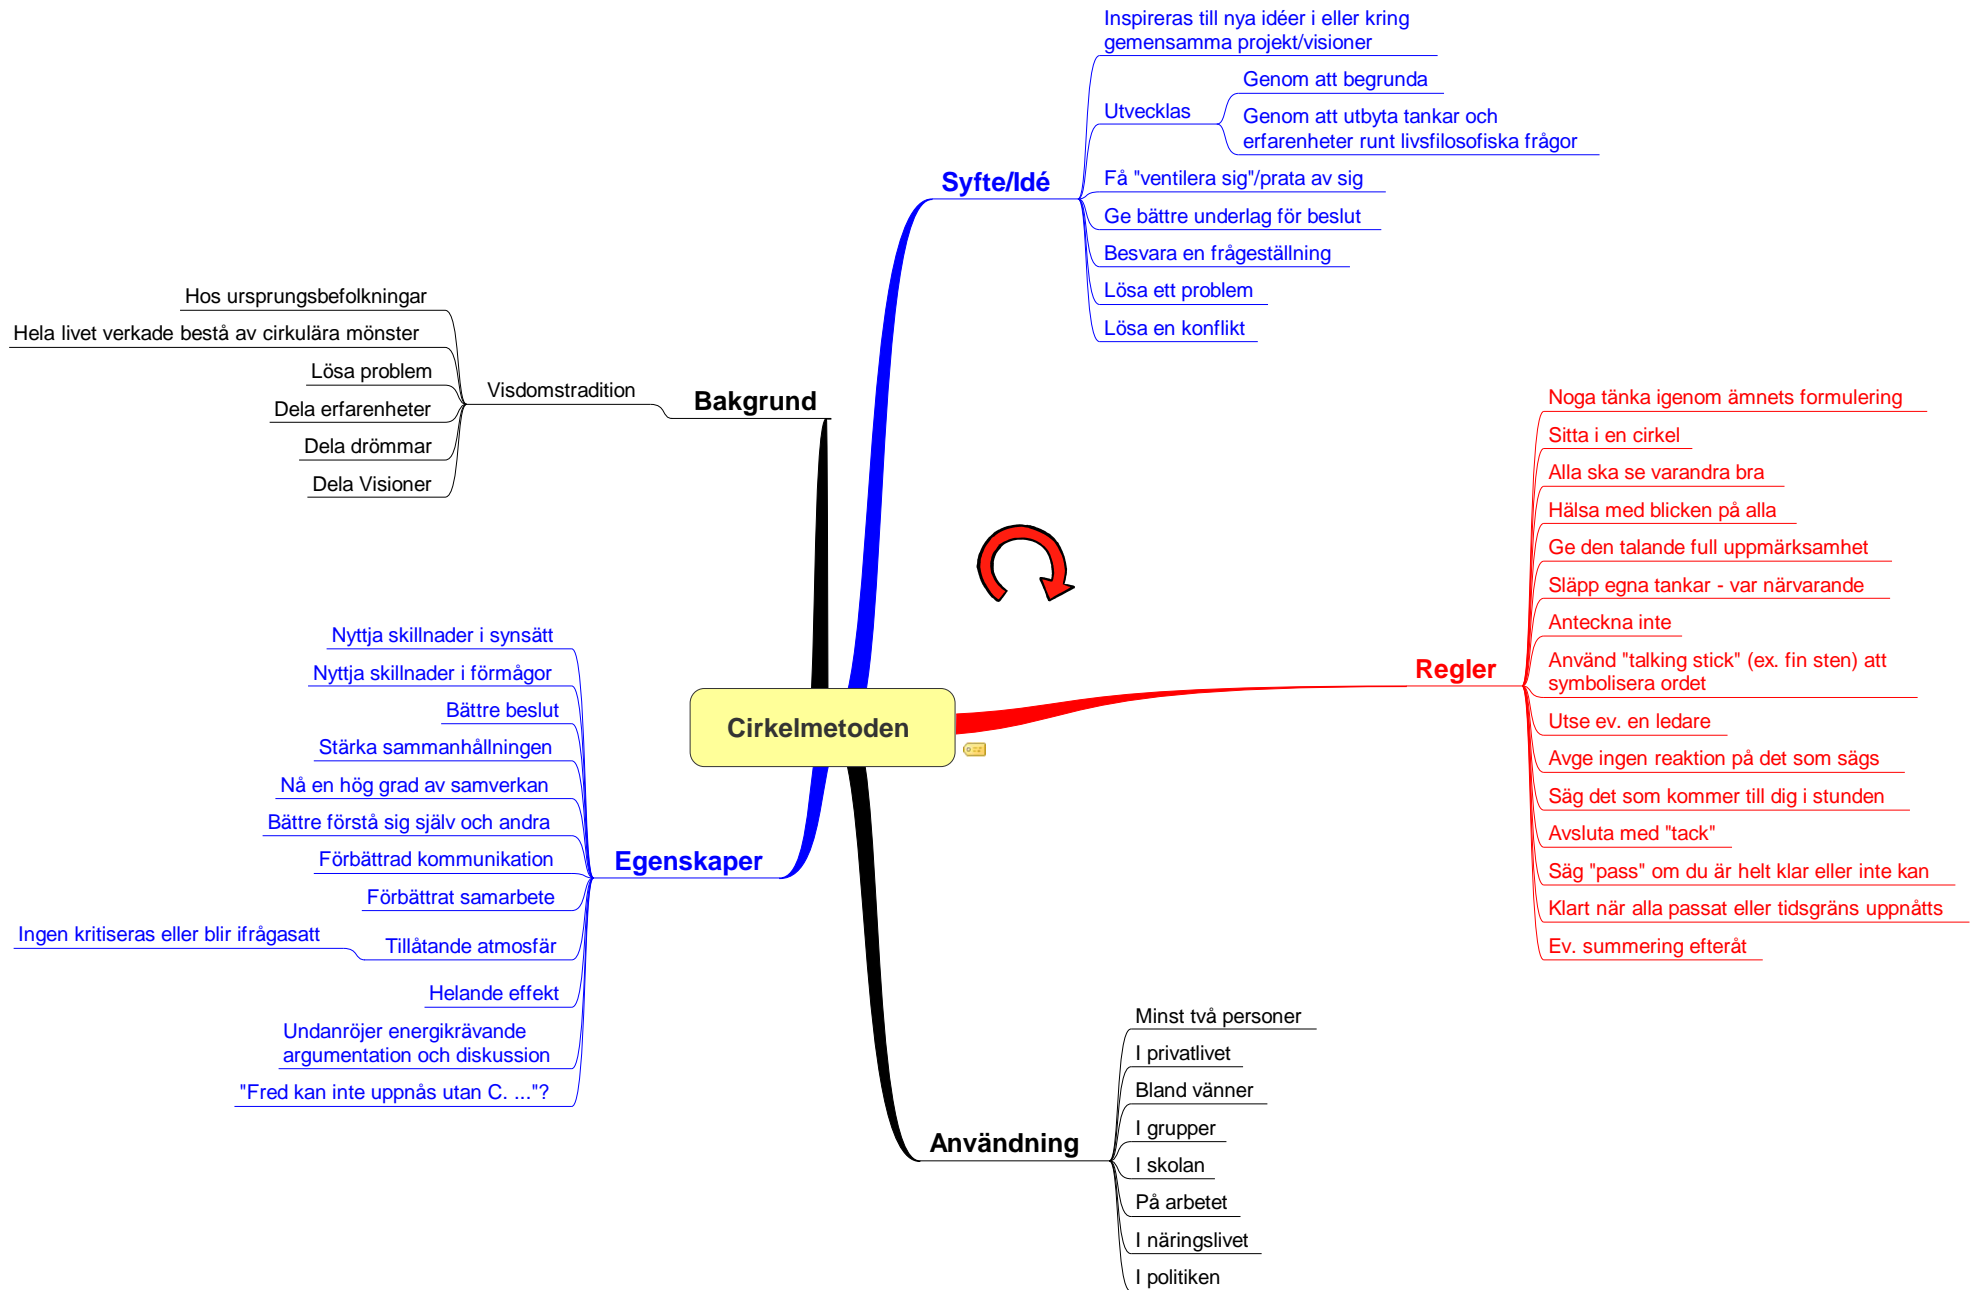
Cirkelmetoden

Syfte/Idé
Inspireras till nya idéer i eller kring gemensamma projekt/visioner
Utvecklas
Genom att begrunda
Genom att utbyta tankar och erfarenheter runt livsfilosofiska frågor
Få "ventilera sig"/prata av sig
Ge bättre underlag för beslut
Besvara en frågeställning
Lösa ett problem
Lösa en konflikt

Bakgrund
Visdomstradition
Hos ursprungsbefolkningar
Hela livet verkade bestå av cirkulära mönster
Lösa problem
Dela erfarenheter
Dela drömmar
Dela Visioner

Regler
Noga tänka igenom ämnets formulering
Sitta i en cirkel
Alla ska se varandra bra
Hälsa med blicken på alla
Ge den talande full uppmärksamhet
Släpp egna tankar - var närvarande
Anteckna inte
Använd "talking stick" (ex. fin sten) att symbolisera ordet
Utse ev. en ledare
Avge ingen reaktion på det som sägs
Säg det som kommer till dig i stunden
Avsluta med "tack"
Säg "pass" om du är helt klar eller inte kan
Klart när alla passat eller tidsgräns uppnåtts
Ev. summering efteråt

Egenskaper
Nyttja skillnader i synsätt
Nyttja skillnader i förmågor
Bättre beslut
Stärka sammanhållningen
Nå en hög grad av samverkan
Bättre förstå sig själv och andra
Förbättrad kommunikation
Förbättrat samarbete
Tillåtande atmosfär
Ingen kritiseras eller blir ifrågasatt
Helande effekt
Undanröjer energikrävande argumentation och diskussion
"Fred kan inte uppnås utan C. ..."?

Användning
Minst två personer
I privatlivet
Bland vänner
I grupper
I skolan
På arbetet
I näringslivet
I politiken